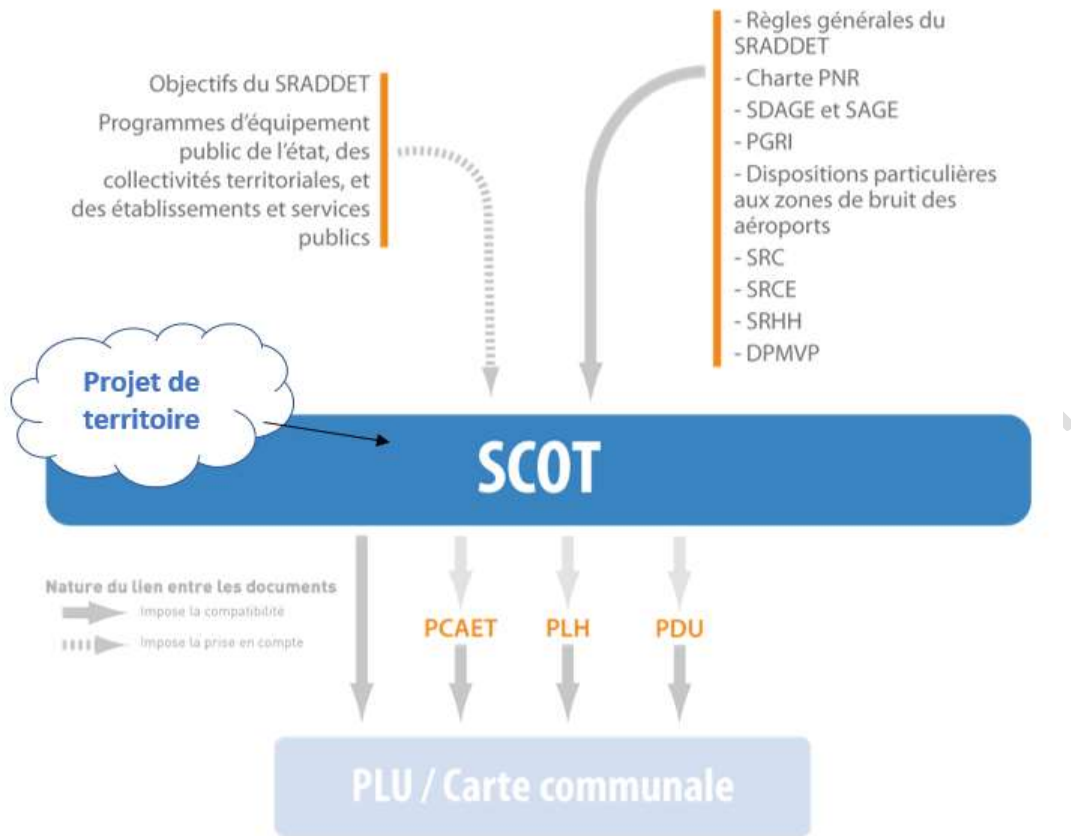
Objectifs du SRADDET

Programmes d'équipement public de l'état, des collectivités territoriales, et des établissements et services publics

- Règles générales du SRADDET
- Charte PNR
- SDAGE et SAGE
- PGRI
- Dispositions particulières aux zones de bruit des aéroports
- SRC
- SRCE
- SRHH
- DPMVP

Projet de territoire

SCOT

Nature du lien entre les documents
Impose la compatibilité
Impose la prise en compte

PCAET

PLH

PDU

PLU / Carte communale